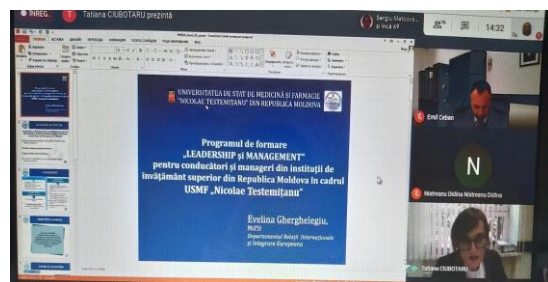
INREG. T Tatiana CIUBOTARU prezintă

Sergiu Matcovs... și încă 69

14:32

UNIVERSITATEA DE STAT DE MEDICINĂ ȘI FARMACIE "NICOLAE TESTEMIȚANU" DIN REPUBLICA MOLDOVA

Programul de formare „LEADERSHIP și MANAGEMENT" pentru conducători și manageri din instituții de învățământ superior din Republica Moldova în cadrul USMF „Nicolae Testemițanu"

Evelina Gherghelegiu, MPH
Departamentul Relații Internaționale și Integrare Europeană

Emil Ceban

N

Nistreanu Didina Nistreanu Didina

Tatiana CIUBOTARU